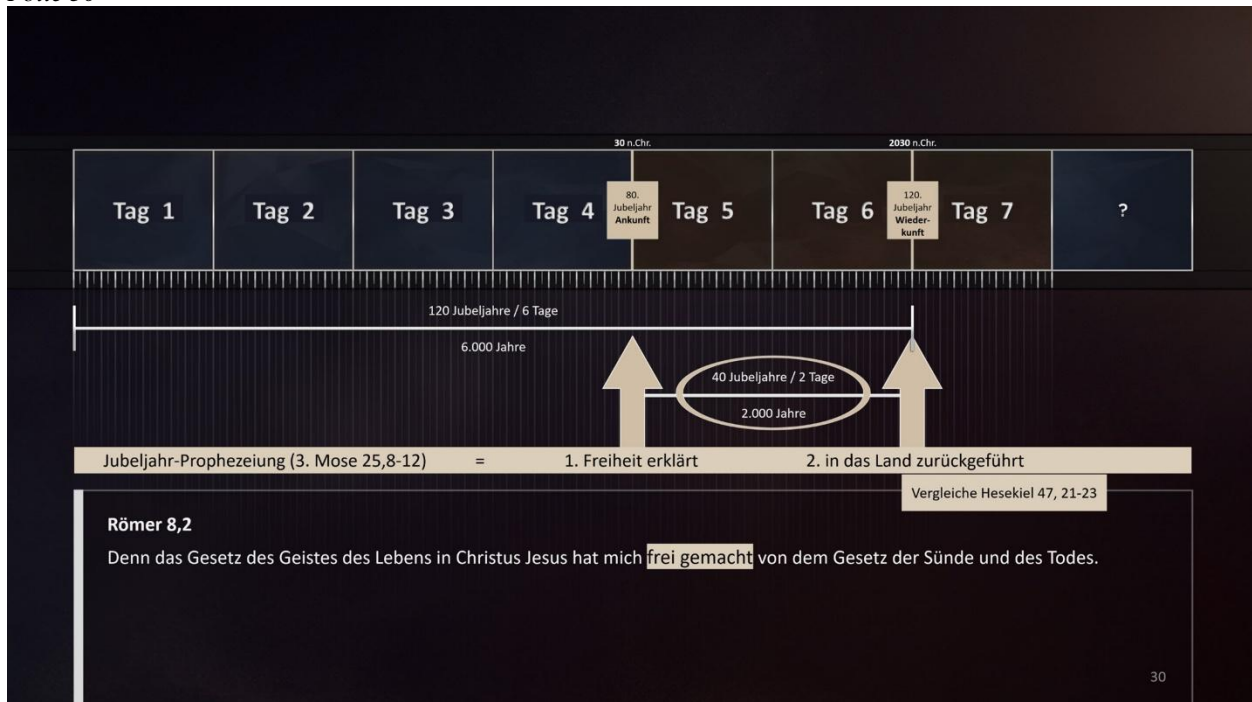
30 n.Chr.

2030 n.Chr.

Tag 1

Tag 2

Tag 3

Tag 4

80. Jubeljahr Ankunft

Tag 5

Tag 6

120. Jubeljahr Wiederkunft

Tag 7

?

120 Jubeljahre / 6 Tage

6.000 Jahre

40 Jubeljahre / 2 Tage

2.000 Jahre

Jubeljahr-Prophezeiung (3. Mose 25,8-12) = 1. Freiheit erklärt 2. in das Land zurückgeführt

Vergleiche Hesekiel 47, 21-23

Römer 8,2

Denn das Gesetz des Geistes des Lebens in Christus Jesus hat mich frei gemacht von dem Gesetz der Sünde und des Todes.

30